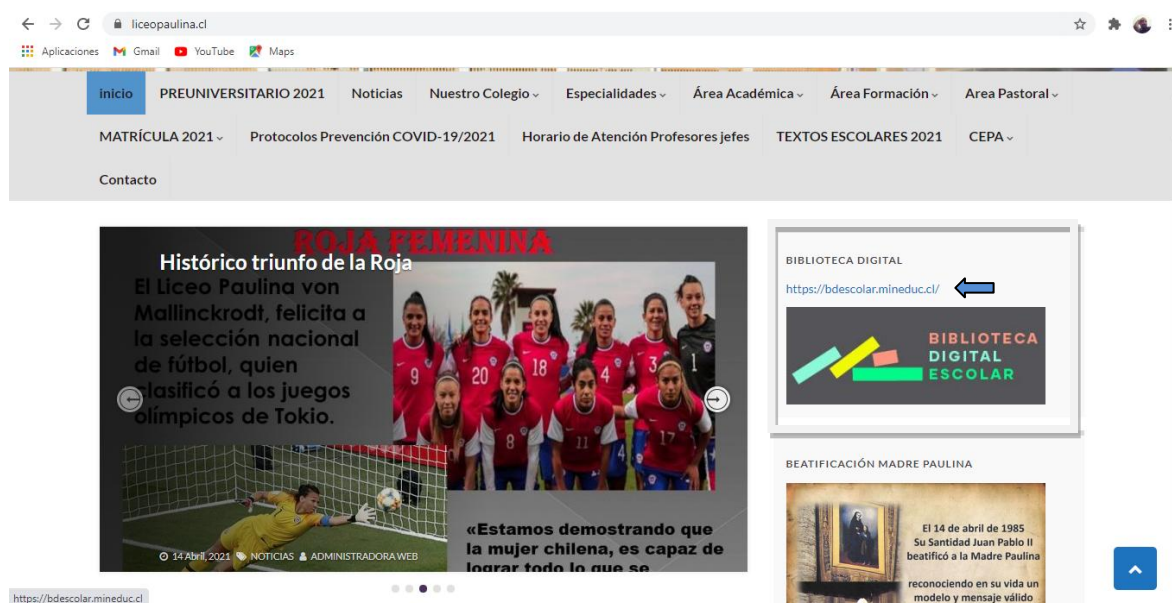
liceopaulina.cl

Aplicaciones Gmail YouTube Maps

inicio PREUNIVERSITARIO 2021 Noticias Nuestro Colegio Especialidades Área Académica Área Formación Area Pastoral

MATRÍCULA 2021 Protocolos Prevención COVID-19/2021 Horario de Atención Profesores jefes TEXTOS ESCOLARES 2021 CEPA

Contacto

ROJA FEMENINA

Histórico triunfo de la Roja

El Liceo Paulina von Mallinckrodt, felicita a la selección nacional de fútbol, quien clasificó a los juegos olímpicos de Tokio.

9 20 18 3 1 8 11 17

14 Abril, 2021 NOTICIAS ADMINISTRADORA WEB

«Estamos demostrando que la mujer chilena, es capaz de lograr todo lo que se

BIBLIOTECA DIGITAL

https://bdescolar.mineduc.cl/

BIBLIOTECA DIGITAL ESCOLAR

BEATIFICACIÓN MADRE PAULINA

El 14 de abril de 1985 Su Santidad Juan Pablo II beatificó a la Madre Paulina

reconociendo en su vida un modelo y mensaje válido

https://bdescolar.mineduc.cl